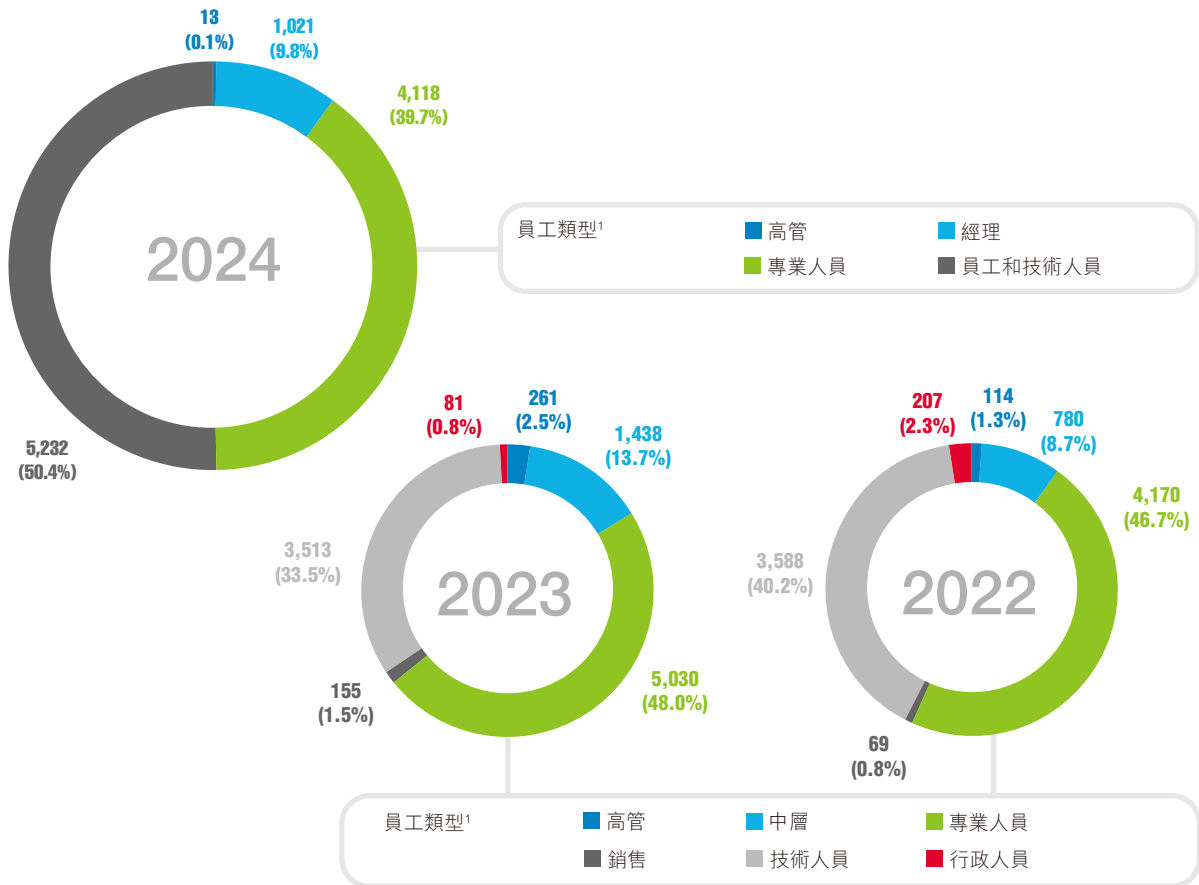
13
(0.1%)

1,021
(9.8%)

4,118
(39.7%)

2024

5,232
(50.4%)

員工類型$^1$
高管
經理
專業人員
員工和技術人員

81
(0.8%)

261
(2.5%)

1,438
(13.7%)

3,513
(33.5%)

2023

155
(1.5%)

5,030
(48.0%)

207
(2.3%)

114
(1.3%)

780
(8.7%)

4,170
(46.7%)

3,588
(40.2%)

2022

69
(0.8%)

員工類型$^1$
高管
中層
專業人員
銷售
技術人員
行政人員